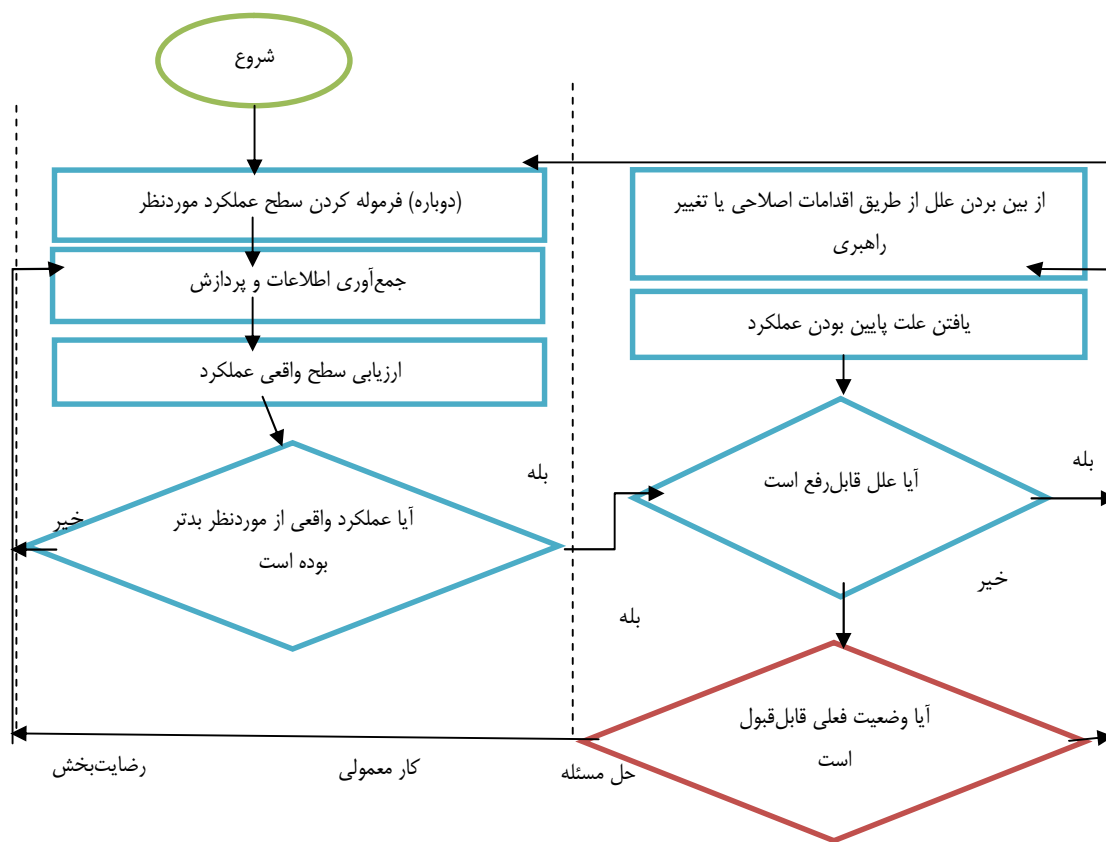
شروع

(دوباره) فرموله کردن سطح عملکرد موردنظر

جمع‌آوری اطلاعات و پردازش

ارزیابی سطح واقعی عملکرد

آیا عملکرد واقعی از موردنظر بدتر بوده است

خیر

بله

از بین بردن علل از طریق اقدامات اصلاحی یا تغییر راهبری

یافتن علت پایین بودن عملکرد

آیا علل قابل‌رفع است

بله

خیر

بله

آیا وضعیت فعلی قابل‌قبول است

رضایت‌بخش

کار معمولی

حل مسئله